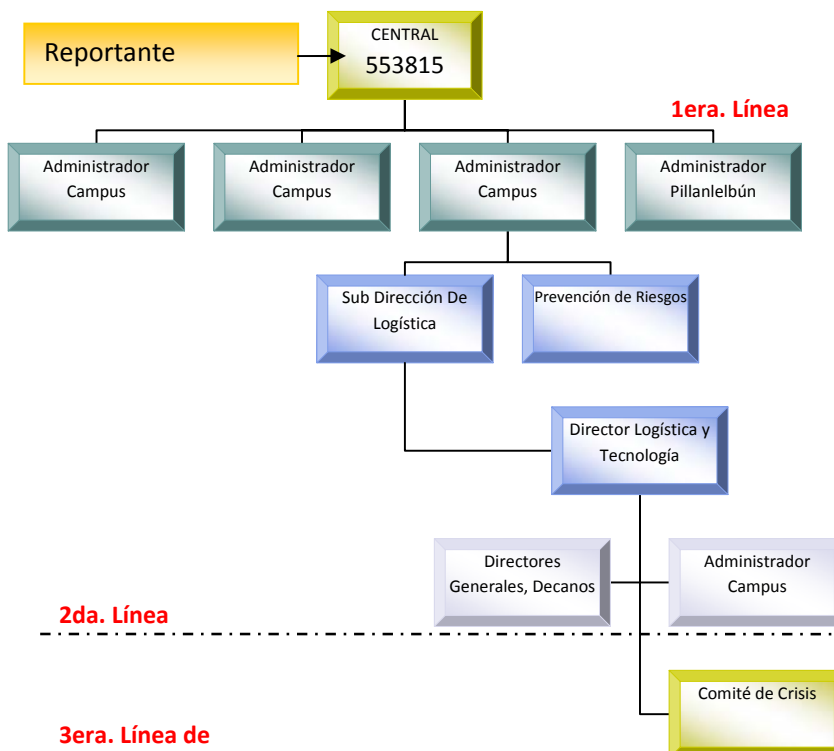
Reportante

CENTRAL
553815

1era. Línea

Administrador Campus

Administrador Campus

Administrador Campus

Administrador Pillanlelbún

Sub Dirección De Logística

Prevención de Riesgos

Director Logística y Tecnología

Directores Generales, Decanos

Administrador Campus

2da. Línea

Comité de Crisis

3era. Línea de